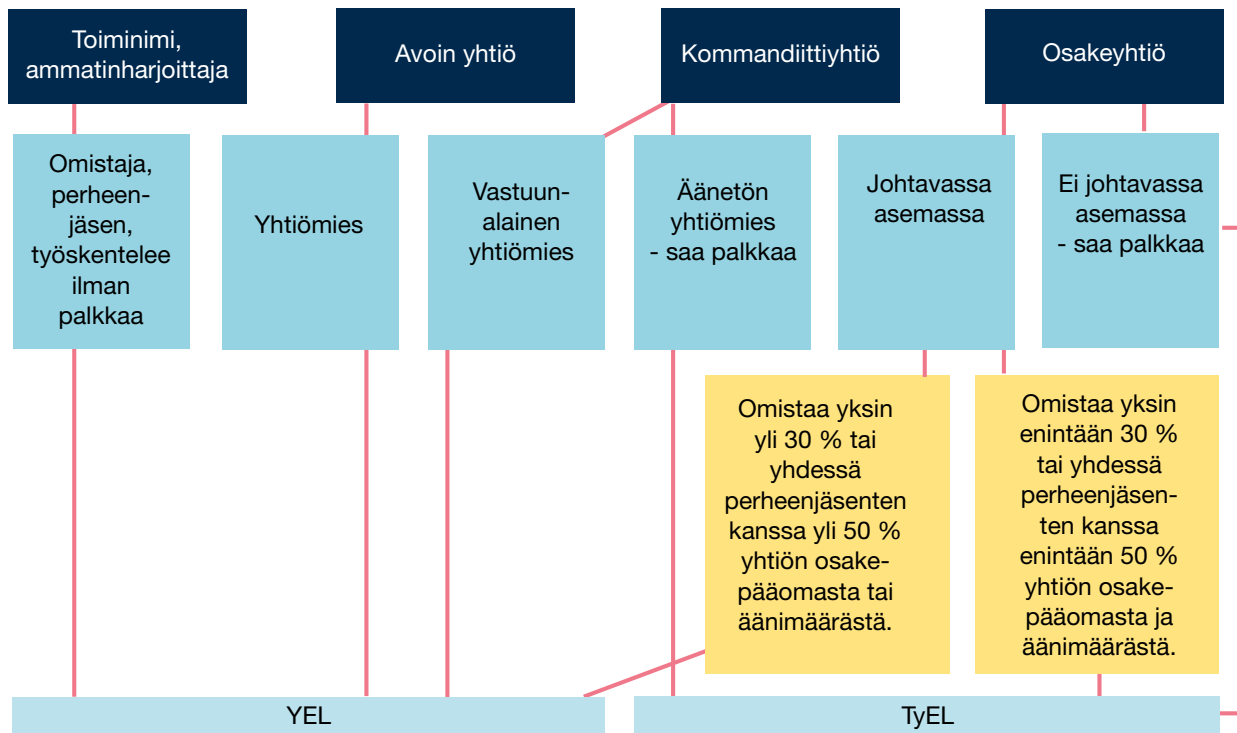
Toiminimi, ammatinharjoittaja

Avoin yhtiö

Kommandiittiyhtiö

Osakeyhtiö

Omistaja, perheenjäsen, työskentelee ilman palkkaa

Yhtiömies

Vastuunalainen yhtiömies

Äänetön yhtiömies - saa palkkaa

Johtavassa asemassa

Ei johtavassa asemassa - saa palkkaa

Omistaa yksin yli 30 % tai yhdessä perheenjäsenten kanssa yli 50 % yhtiön osakepääomasta tai äänimäärästä.

Omistaa yksin enintään 30 % tai yhdessä perheenjäsenten kanssa enintään 50 % yhtiön osakepääomasta ja äänimäärästä.

YEL

TyEL